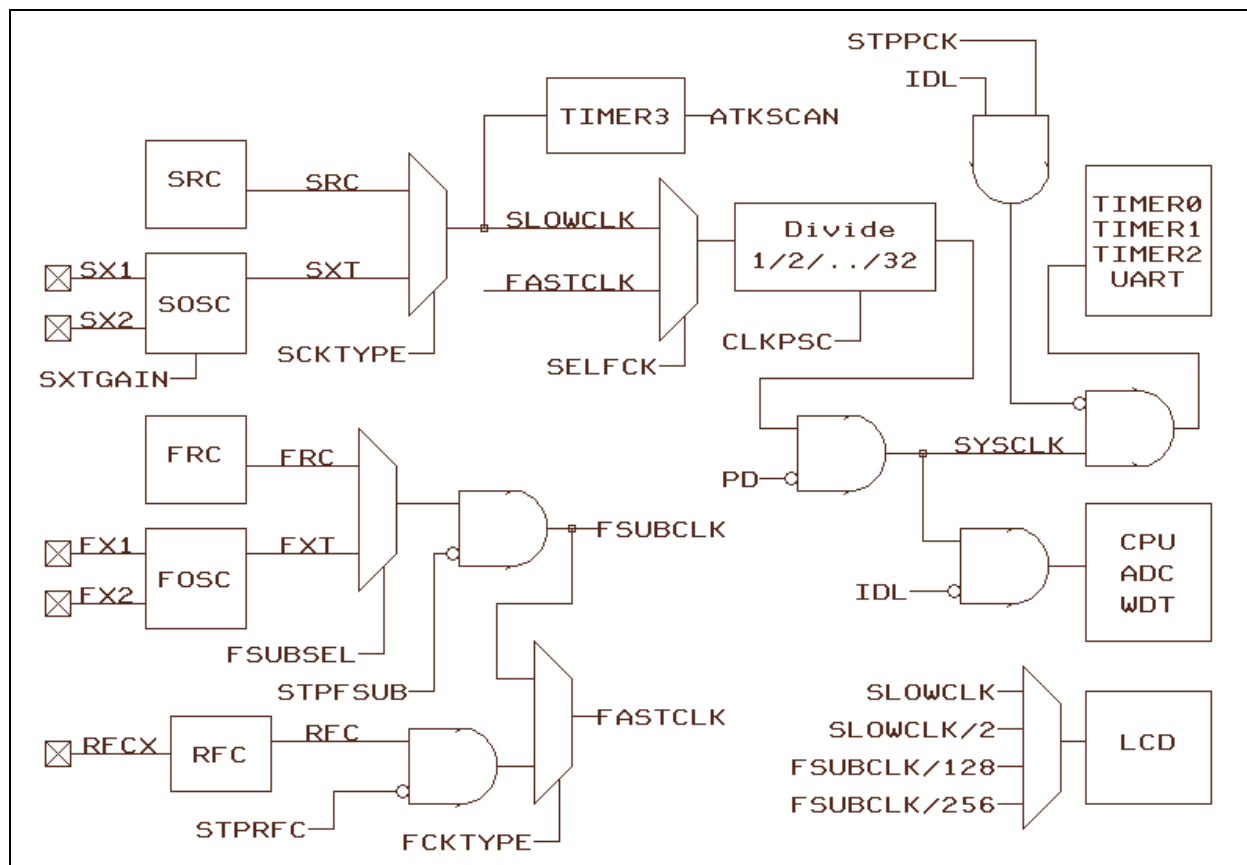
STPPCK
IDL
TIMER3
ATKSCAN
SRC
SRC
SLOWCLK
Divide
1/2/../32
TIMER0
TIMER1
TIMER2
UART
SX1
SX2
SOSC
SXT
FASTCLK
SCKTYPE
CLKPSC
SXTGAIN
SELFCK
FRC
FRC
SYSCLK
PD
FSUBCLK
FX1
FX2
FOSC
FXT
CPU
ADC
WDT
IDL
FSUBSEL
STPFSUB
FASTCLK
SLOWCLK
SLOWCLK/2
RFCX
RFC
RFC
LCD
FSUBCLK/128
FSUBCLK/256
STPRFC
FCKTYPE